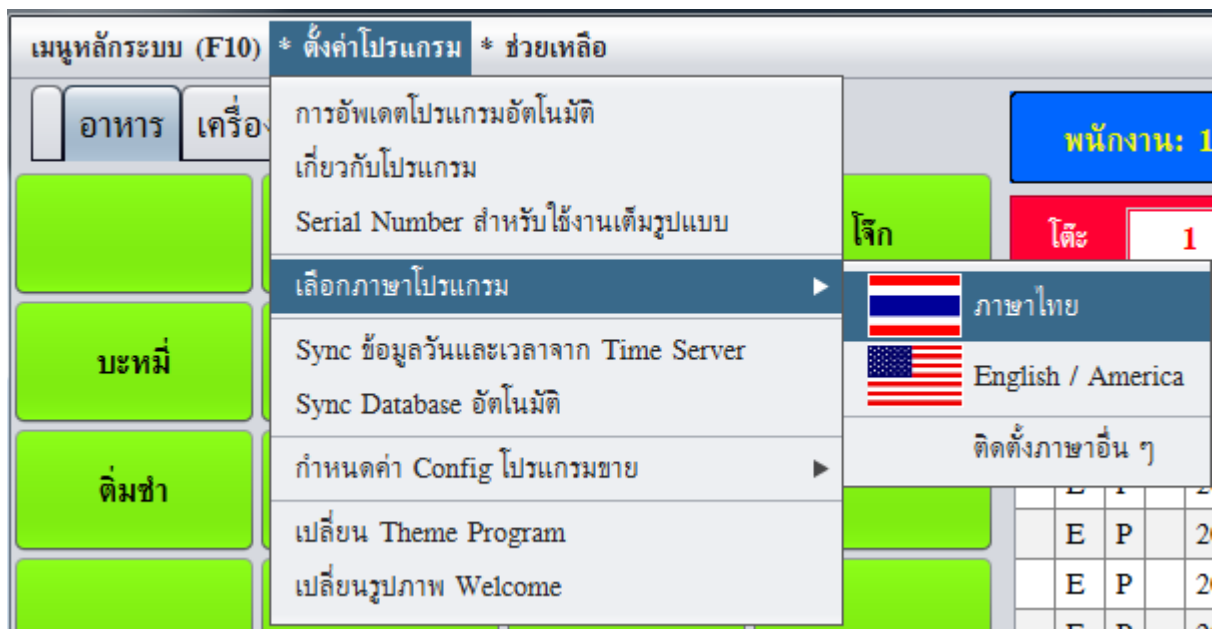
เมนูหลักระบบ (F10) * ตั้งค่าโปรแกรม * ช่วยเหลือ

อาหาร เครื่อง

การอัพเดตโปรแกรมอัตโนมัติ
เกี่ยวกับโปรแกรม
Serial Number สำหรับใช้งานเต็มรูปแบบ
เลือกภาษาโปรแกรม
Sync ข้อมูลวันและเวลาจาก Time Server
Sync Database อัตโนมัติ
กำหนดค่า Config โปรแกรมขาย
เปลี่ยน Theme Program
เปลี่ยนรูปภาพ Welcome

ภาษาไทย
English / America
ติดตั้งภาษาอื่น ๆ

บะหมี่
ติ่มซำ
โจ๊ก

พนักงาน: 1
โต๊ะ 1

| E | P | 2 |
|---|---|---|
| E | P | 2 |
| E | P | 2 |